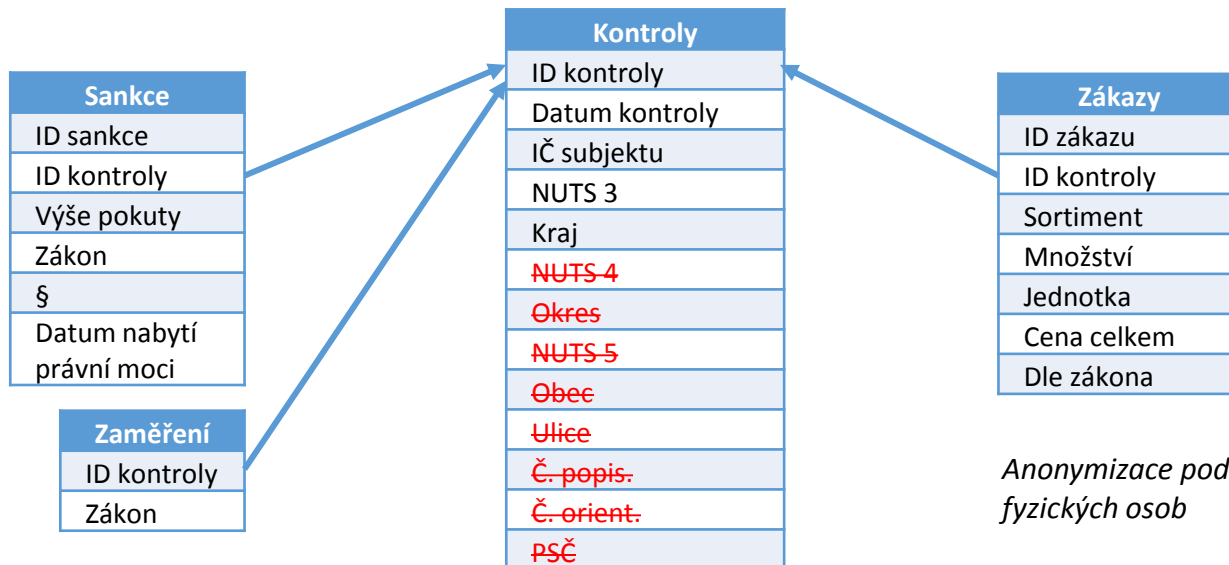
| Sankce |
|---|
| ID sankce |
| ID kontroly |
| Výše pokuty |
| Zákon |
| § |
| Datum nabytí právní moci |

| Zaměření |
|---|
| ID kontroly |
| Zákon |

| Kontroly |
|---|
| ID kontroly |
| Datum kontroly |
| IČ subjektu |
| NUTS 3 |
| Kraj |
| ~~NUTS 4~~ |
| ~~Okres~~ |
| ~~NUTS 5~~ |
| ~~Obec~~ |
| ~~Ulice~~ |
| ~~Č. popis.~~ |
| ~~Č. orient.~~ |
| ~~PSČ~~ |

| Zákazy |
|---|
| ID zákazu |
| ID kontroly |
| Sortiment |
| Množství |
| Jednotka |
| Cena celkem |
| Dle zákona |

Anonymizace pod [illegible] fyzických osob